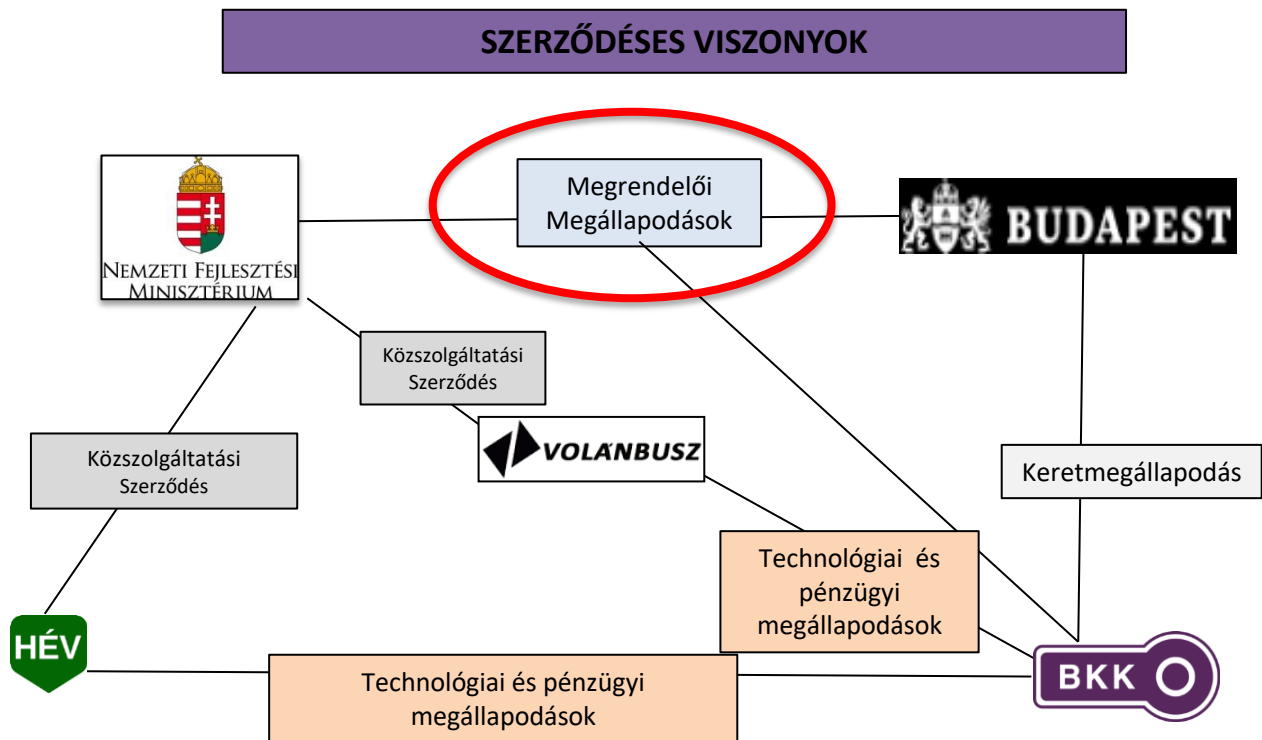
SZERZŐDÉSES VISZONYOK

NEMZETI FEJLESZTÉSI MINISZTÉRIUM

Megrendelői Megállapodások

BUDAPEST

Közszolgáltatási Szerződés

VOLÁNBUSZ

Közszolgáltatási Szerződés

Keretmegállapodás

Technológiai és pénzügyi megállapodások

HÉV

Technológiai és pénzügyi megállapodások

BKK